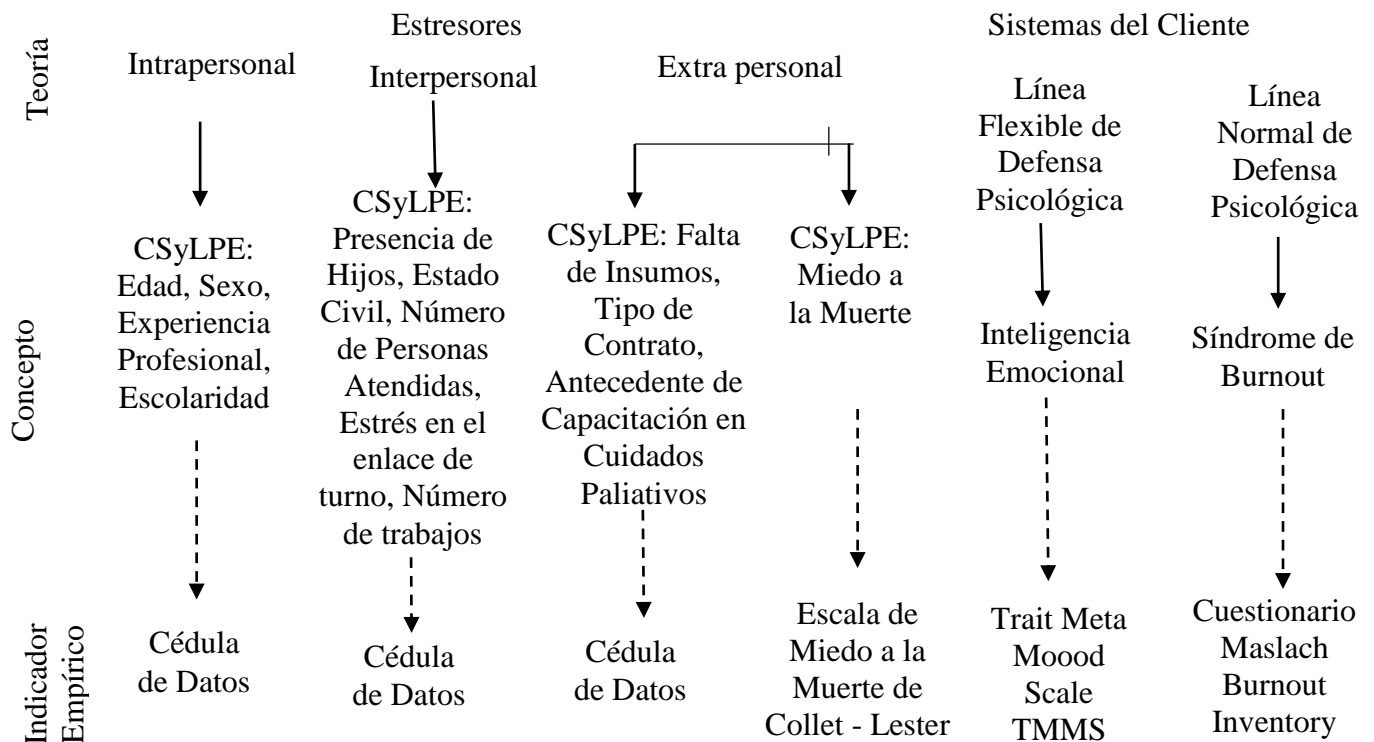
Teoría

Estresores

Sistemas del Cliente

Intrapersonal

Interpersonal

Extra personal

Línea Flexible de Defensa Psicológica

Línea Normal de Defensa Psicológica

Concepto

CSyLPE: Edad, Sexo, Experiencia Profesional, Escolaridad

CSyLPE: Presencia de Hijos, Estado Civil, Número de Personas Atendidas, Estrés en el enlace de turno, Número de trabajos

CSyLPE: Falta de Insumos, Tipo de Contrato, Antecedente de Capacitación en Cuidados Paliativos

CSyLPE: Miedo a la Muerte

Inteligencia Emocional

Síndrome de Burnout

Indicador Empírico

Cédula de Datos

Cédula de Datos

Cédula de Datos

Escala de Miedo a la Muerte de Collet - Lester

Trait Meta Moood Scale TMMS

Cuestionario Maslach Burnout Inventory